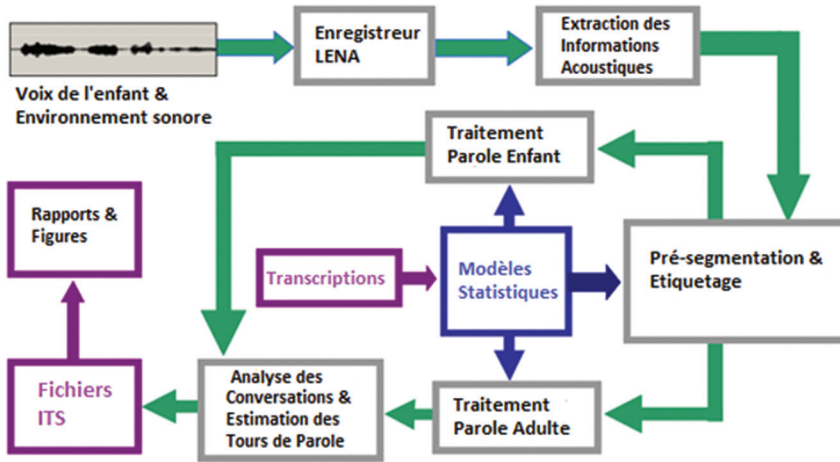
Voix de l'enfant & Environnement sonore

Enregistreur LENA

Extraction des Informations Acoustiques

Traitement Parole Enfant

Rapports & Figures

Transcriptions

Modèles Statistiques

Pré-segmentation & Etiquetage

Fichiers ITS

Analyse des Conversations & Estimation des Tours de Parole

Traitement Parole Adulte